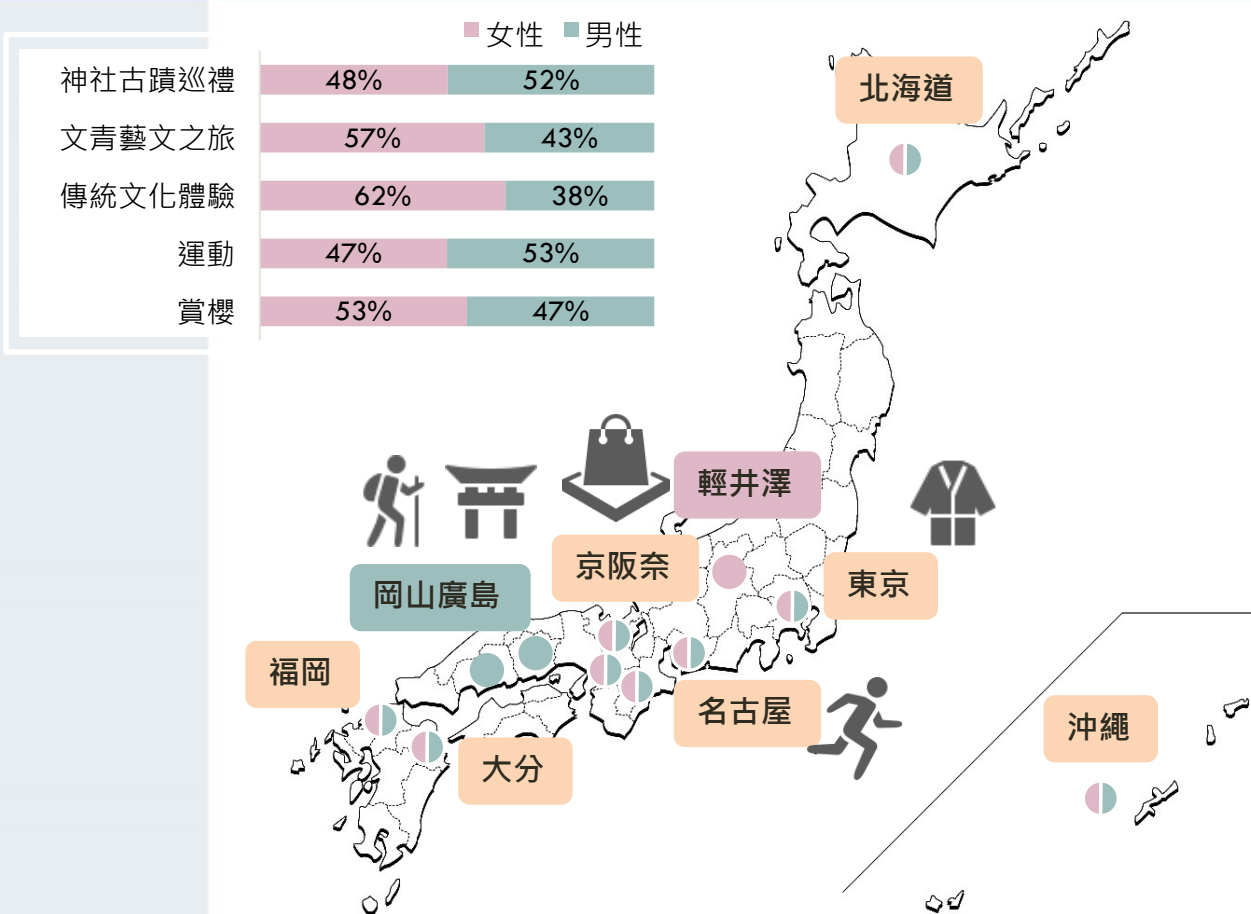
女性 男性

| | 女性 | 男性 |
|---|---|---|
| 神社古蹟巡禮 | 48% | 52% |
| 文青藝文之旅 | 57% | 43% |
| 傳統文化體驗 | 62% | 38% |
| 運動 | 47% | 53% |
| 賞櫻 | 53% | 47% |

北海道

輕井澤

京阪奈

東京

岡山廣島

福岡

名古屋

沖繩

大分